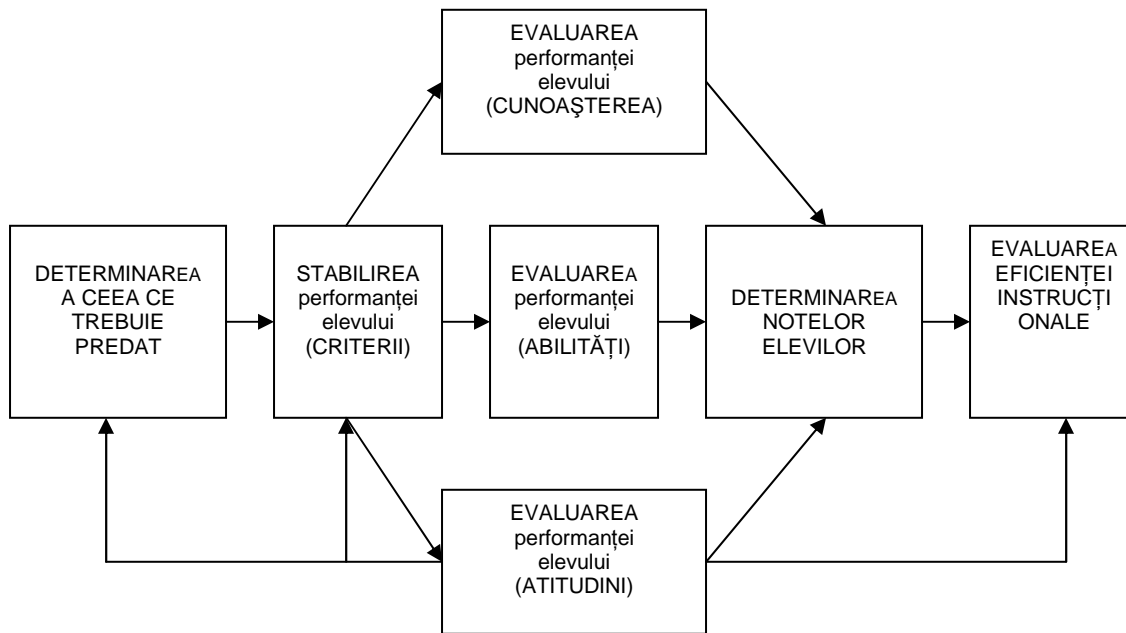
EVALUAREA performanţei elevului (CUNOAŞTEREA)

DETERMINAREA A CEEA CE TREBUIE PREDAT

STABILIREA performanţei elevului (CRITERII)

EVALUAREA performanţei elevului (ABILITĂȚI)

DETERMINAREA NOTELOR ELEVILOR

EVALUAREA EFICIENȚEI INSTRUCȚI ONALE

EVALUAREA performanţei elevului (ATITUDINI)